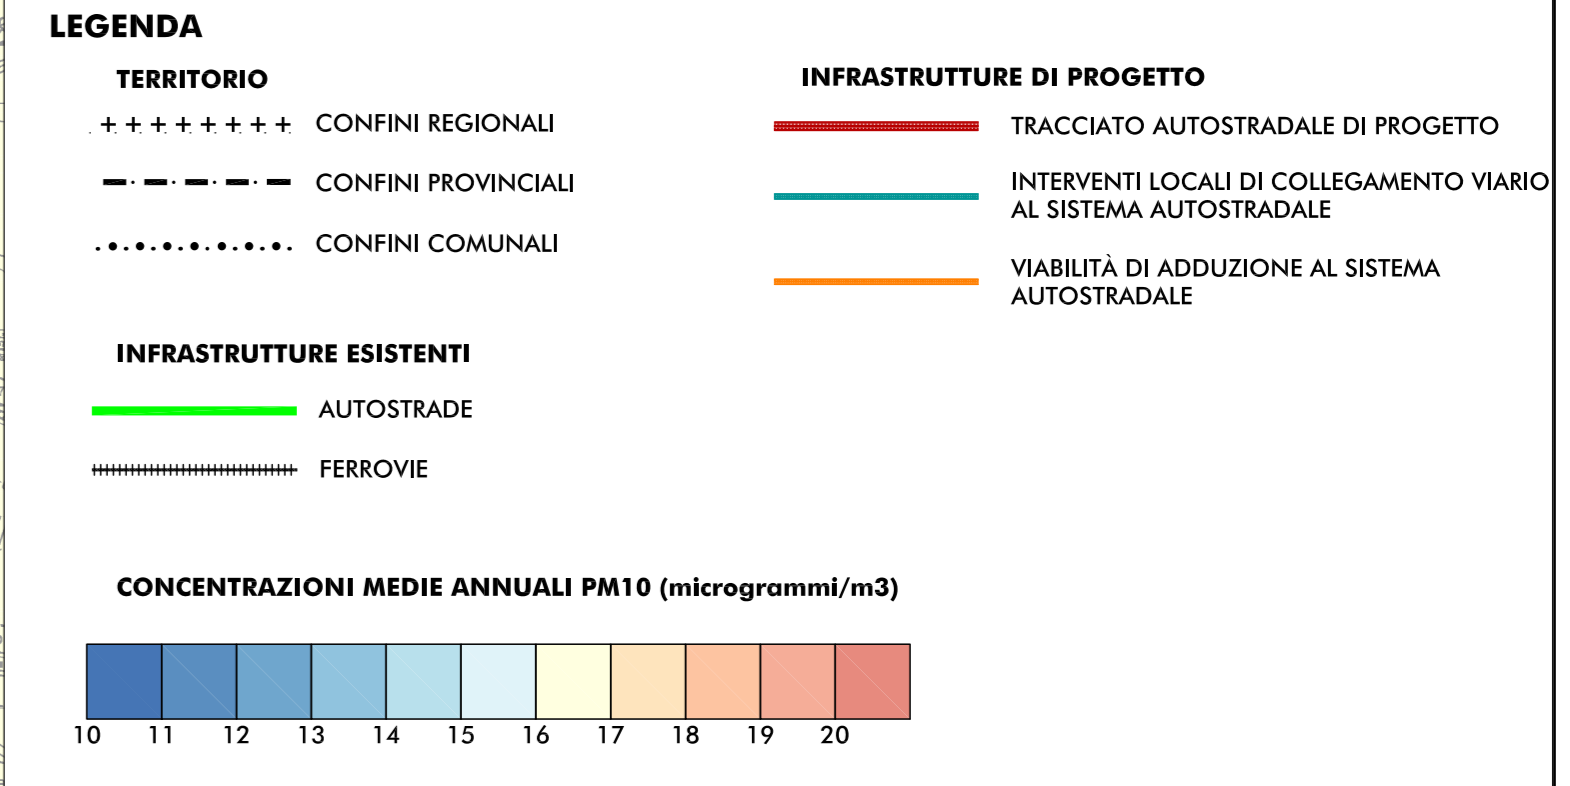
LEGENDA

TERRITORIO

CONFINI REGIONALI

CONFINI PROVINCIALI

CONFINI COMUNALI

INFRASTRUTTURE DI PROGETTO

TRACCIATO AUTOSTRADALE DI PROGETTO

INTERVENTI LOCALI DI COLLEGAMENTO VIARIO AL SISTEMA AUTOSTRADALE

VIABILITÀ DI ADDUZIONE AL SISTEMA AUTOSTRADALE

INFRASTRUTTURE ESISTENTI

AUTOSTRADE

FERROVIE

CONCENTRAZIONI MEDIE ANNUALI PM10 (microgrammi/m3)

10 11 12 13 14 15 16 17 18 19 20